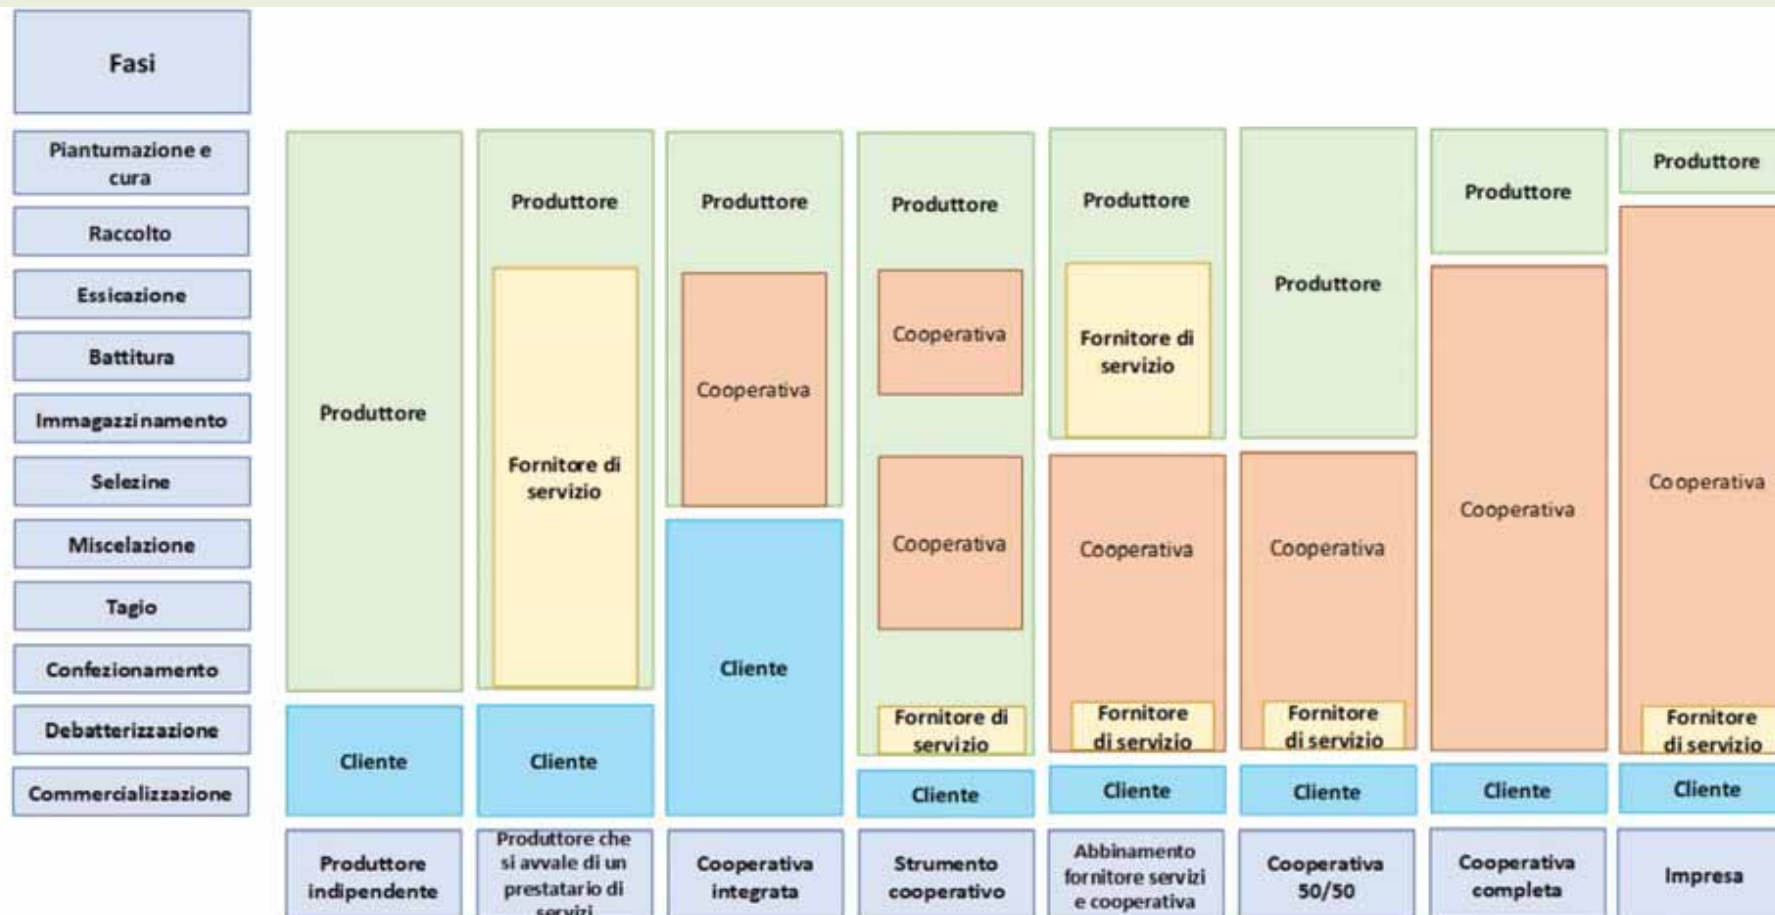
Fasi

Piantumazione e cura

Raccolto

Essicazione

Battitura

Immagazzinamento

Selezine

Miscelazione

Tagio

Confezionamento

Debatterizzazione

Commercializzazione

Produttore

Cliente

Produttore indipendente

Produttore

Fornitore di servizio

Cliente

Produttore che si avvale di un prestatario di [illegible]

Produttore

Cooperativa

Cliente

Cooperativa integrata

Produttore

Cooperativa

Cooperativa

Fornitore di servizio

Cliente

Strumento cooperativo

Produttore

Fornitore di servizio

Cooperativa

Fornitore di servizio

Cliente

Abbinamento fornitore servizi e cooperativa

Produttore

Cooperativa

Fornitore di servizio

Cliente

Cooperativa 50/50

Produttore

Cooperativa

Cliente

Cooperativa completa

Produttore

Cooperativa

Fornitore di servizio

Cliente

Impresa